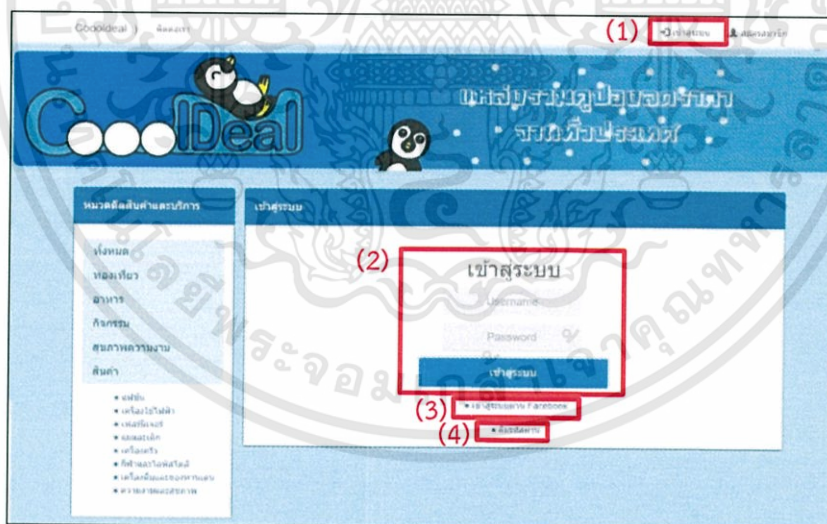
Coooldeal | ติดต่อเรา

(1) เข้าสู่ระบบ สมัครสมาชิก

CoooIDeal

แหล่งรวมคูปองลดราคา จากทั่วประเทศ

หมวดหมู่สินค้าและบริการ

ทั้งหมด
ท่องเที่ยว
อาหาร
กิจกรรม
สุขภาพความงาม
สินค้า

• แฟชั่น
• เครื่องใช้ไฟฟ้า
• เฟอร์นิเจอร์
• แม่และเด็ก
• เครื่องครัว
• กีฬาและไลฟ์สไตล์
• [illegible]
• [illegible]

เข้าสู่ระบบ

(2) เข้าสู่ระบบ

Username

Password

เข้าสู่ระบบ

(3) เข้าสู่ระบบผ่าน Facebook

(4) ลืมรหัสผ่าน